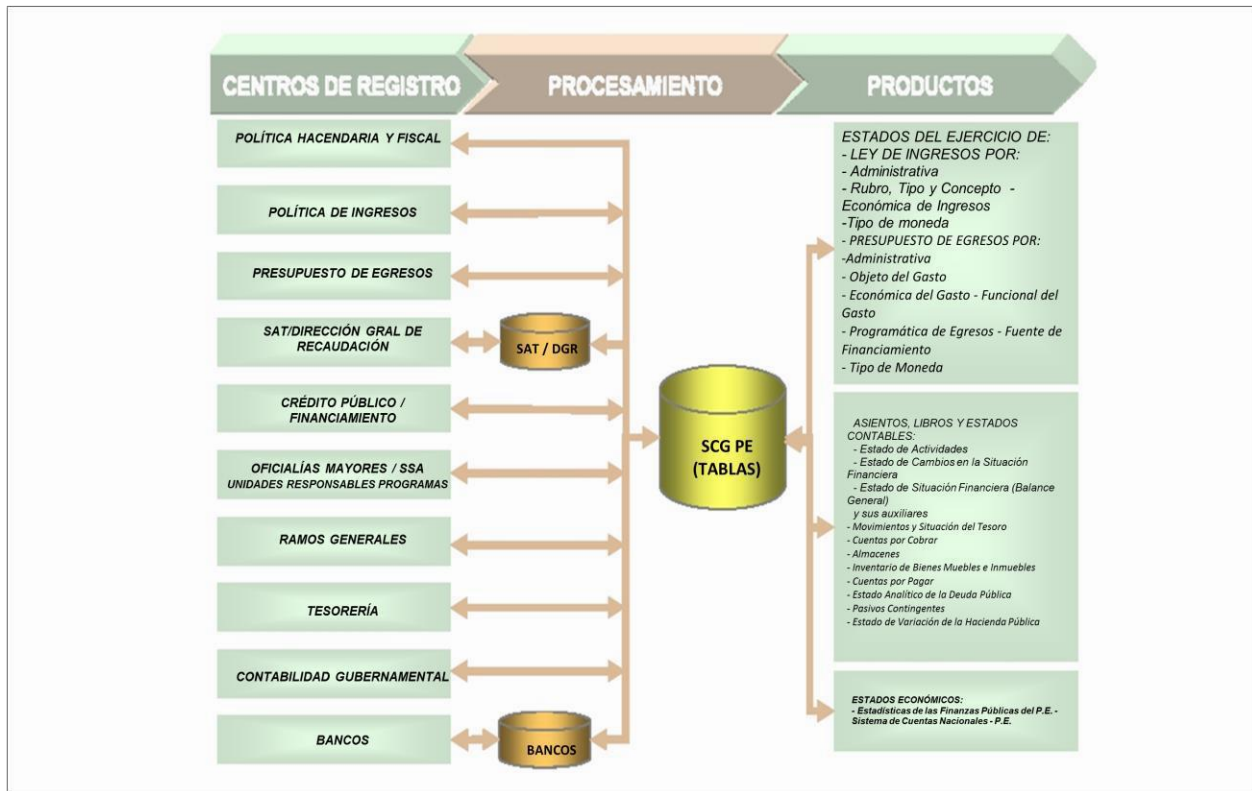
CENTROS DE REGISTRO

PROCESAMIENTO

PRODUCTOS

POLÍTICA HACENDARIA Y FISCAL

POLÍTICA DE INGRESOS

PRESUPUESTO DE EGRESOS

SAT/DIRECCIÓN GRAL DE RECAUDACIÓN

SAT / DGR

CRÉDITO PÚBLICO / FINANCIAMIENTO

OFICIALÍAS MAYORES / SSA
UNIDADES RESPONSABLES PROGRAMAS

RAMOS GENERALES

TESORERÍA

CONTABILIDAD GUBERNAMENTAL

BANCOS

BANCOS

SCG PE
(TABLAS)

ESTADOS DEL EJERCICIO DE:
- LEY DE INGRESOS POR:
- Administrativa
- Rubro, Tipo y Concepto - Económica de Ingresos
-Tipo de moneda
- PRESUPUESTO DE EGRESOS POR:
-Administrativa
- Objeto del Gasto
- Económica del Gasto - Funcional del Gasto
- Programática de Egresos - Fuente de Financiamiento
- Tipo de Moneda

ASIENTOS, LIBROS Y ESTADOS CONTABLES:
- Estado de Actividades
- Estado de Cambios en la Situación Financiera
- Estado de Situación Financiera (Balance General)
y sus auxiliares
- Movimientos y Situación del Tesoro
- Cuentas por Cobrar
- Almacenes
- Inventario de Bienes Muebles e Inmuebles
- Cuentas por Pagar
- Estado Analítico de la Deuda Pública
- Pasivos Contingentes
- Estado de Variación de la Hacienda Pública

ESTADOS ECONÓMICOS:
- Estadísticas de las Finanzas Públicas del P.E. - Sistema de Cuentas Nacionales - P.E.